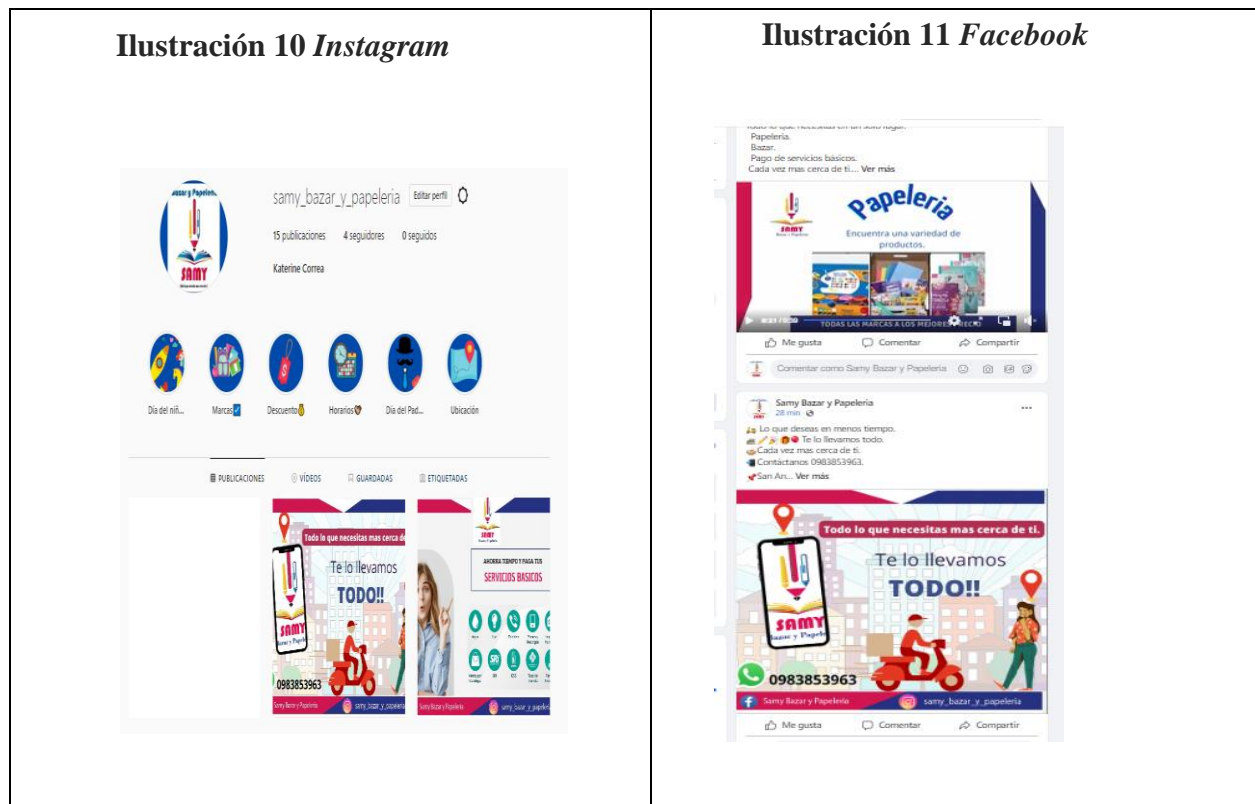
**Ilustración 10** *Instagram*

Bazar y Papelería

SAMY

samy_bazar_y_papeleria Editar perfil

15 publicaciones 4 seguidores 0 seguidos

Katerine Correa

Dia del niñ... Marcas Descuento Horarios Dia del Pad... Ubicación

PUBLICACIONES VÍDEOS GUARDADAS ETIQUETADAS

Todo lo que necesitas mas cerca de

Te lo llevamos TODO!!

SAMY Bazar y Papelería

0983853963

Samy Bazar y Papelería samy_bazar_y_papeleria

SAMY

AHORRA TIEMPO Y PAGA TUS SERVICIOS BASICOS

Samy Bazar y Papelería samy_bazar_y_papeleria

**Ilustración 11** *Facebook*

Todo lo que necesitas en un solo lugar.
Papeleria.
Bazar.
Pago de servicios básicos.
Cada vez mas cerca de ti.... Ver más

SAMY

Papeleria

Encuentra una variedad de productos.

TODAS LAS MARCAS A LOS MEJORES PRECIOS

Me gusta Comentar Compartir

Comentar como Samy Bazar y Papeleria

Samy Bazar y Papeleria
28 min

Lo que deseas en menos tiempo.
Te lo llevamos todo.
Cada vez mas cerca de ti.
Contáctanos 0983853963.
San An... Ver más

Todo lo que necesitas mas cerca de ti.

Te lo llevamos TODO!!

SAMY Bazar y Papelería

0983853963

Samy Bazar y Papeleria samy_bazar_y_papeleria

Me gusta Comentar Compartir